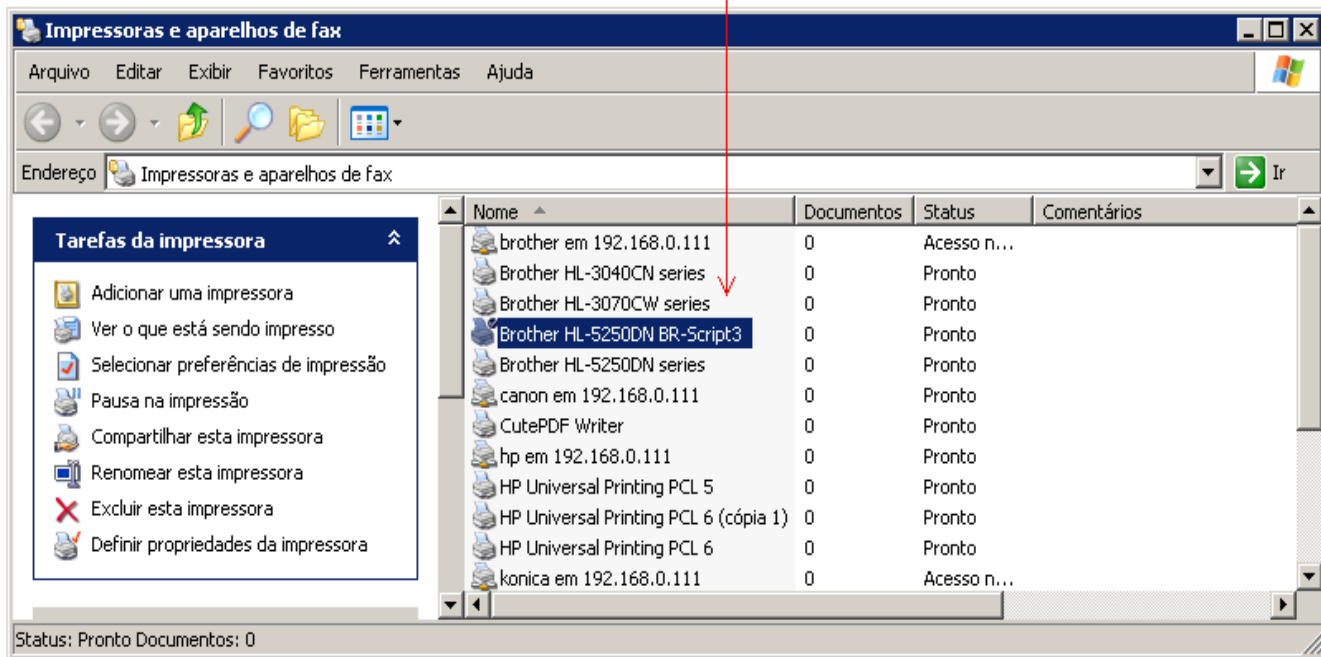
Impressoras e aparelhos de fax

Arquivo Editar Exibir Favoritos Ferramentas Ajuda

Endereço Impressoras e aparelhos de fax Ir

Tarefas da impressora

Adicionar uma impressora
Ver o que está sendo impresso
Selecionar preferências de impressão
Pausa na impressão
Compartilhar esta impressora
Renomear esta impressora
Excluir esta impressora
Definir propriedades da impressora

| Nome | Documentos | Status | Comentários |
|---|---|---|---|
| brother em 192.168.0.111 | 0 | Acesso n... | |
| Brother HL-3040CN series | 0 | Pronto | |
| Brother HL-3070CW series | 0 | Pronto | |
| Brother HL-5250DN BR-Script3 | 0 | Pronto | |
| Brother HL-5250DN series | 0 | Pronto | |
| canon em 192.168.0.111 | 0 | Pronto | |
| CutePDF Writer | 0 | Pronto | |
| hp em 192.168.0.111 | 0 | Pronto | |
| HP Universal Printing PCL 5 | 0 | Pronto | |
| HP Universal Printing PCL 6 (cópia 1) | 0 | Pronto | |
| HP Universal Printing PCL 6 | 0 | Pronto | |
| konica em 192.168.0.111 | 0 | Acesso n... | |

Status: Pronto Documentos: 0